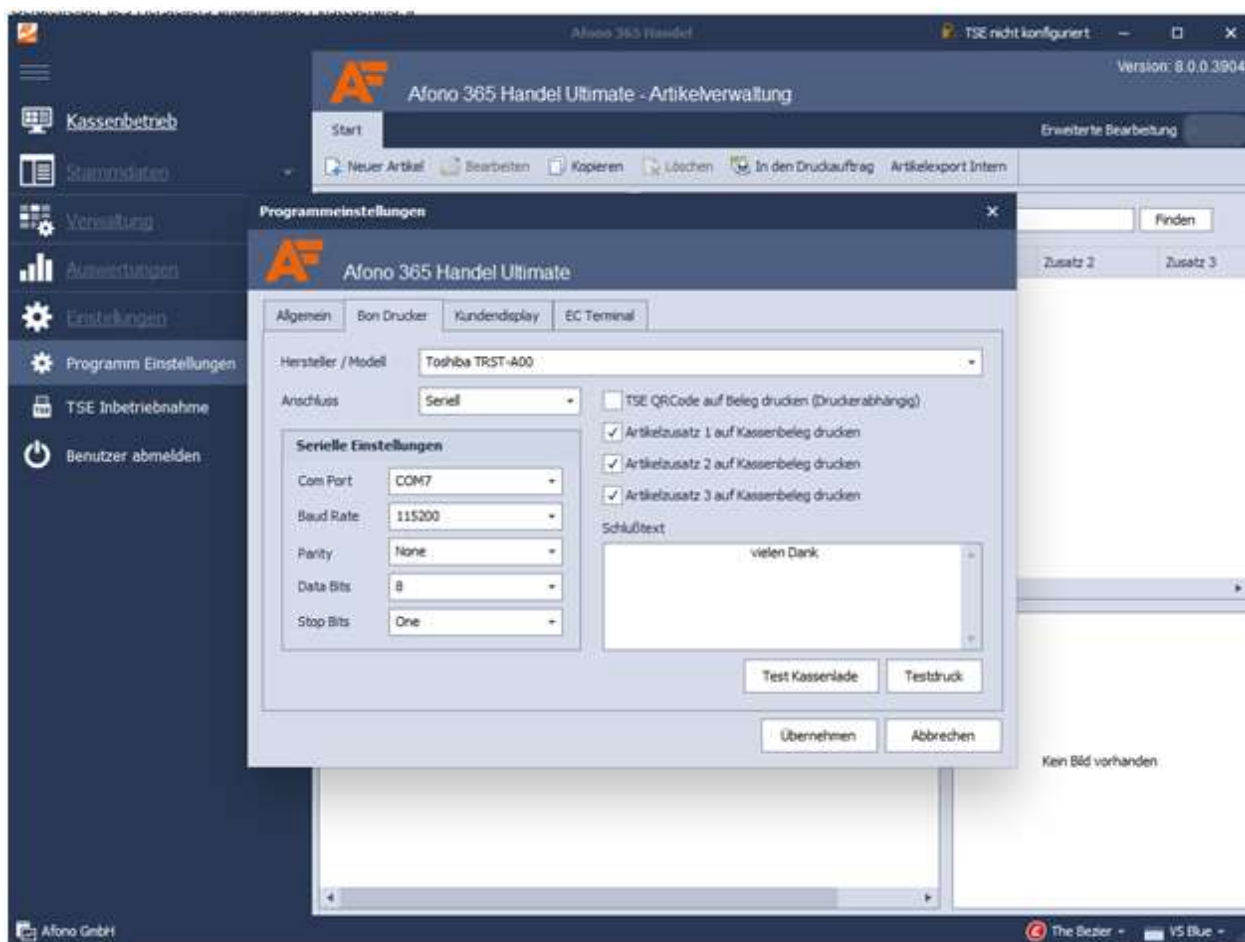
Afono 365 Handel

TSE nicht konfiguriert

Kassenbetrieb

Stammdaten

Verwaltung

Auswertungen

Einstellungen

Programm Einstellungen

TSE Inbetriebnahme

Benutzer abmelden

Afono 365 Handel Ultimate - Artikelverwaltung

Version: 8.0.0.3904

Start

Erweiterte Bearbeitung

Neuer Artikel Bearbeiten Kopieren Löschen In den Druckauftrag Artikelexport Intern

Finden

Zusatz 2 Zusatz 3

Programmeinstellungen

Afono 365 Handel Ultimate

Allgemein | Bon Drucker | Kundendisplay | EC Terminal

Hersteller / Modell Toshiba TRST-A00

Anschluss Seriell

TSE QRCode auf Beleg drucken (Druckerabhängig)

Artikelzusatz 1 auf Kassenbeleg drucken

Artikelzusatz 2 auf Kassenbeleg drucken

Artikelzusatz 3 auf Kassenbeleg drucken

Serielle Einstellungen

Com Port COM7

Baud Rate 115200

Parity None

Data Bits 8

Stop Bits One

Schlußtext

vielen Dank

Test Kassenlade Testdruck

Übernehmen Abbrechen

Kein Bild vorhanden

Afono GmbH

The Bezier VS Blue